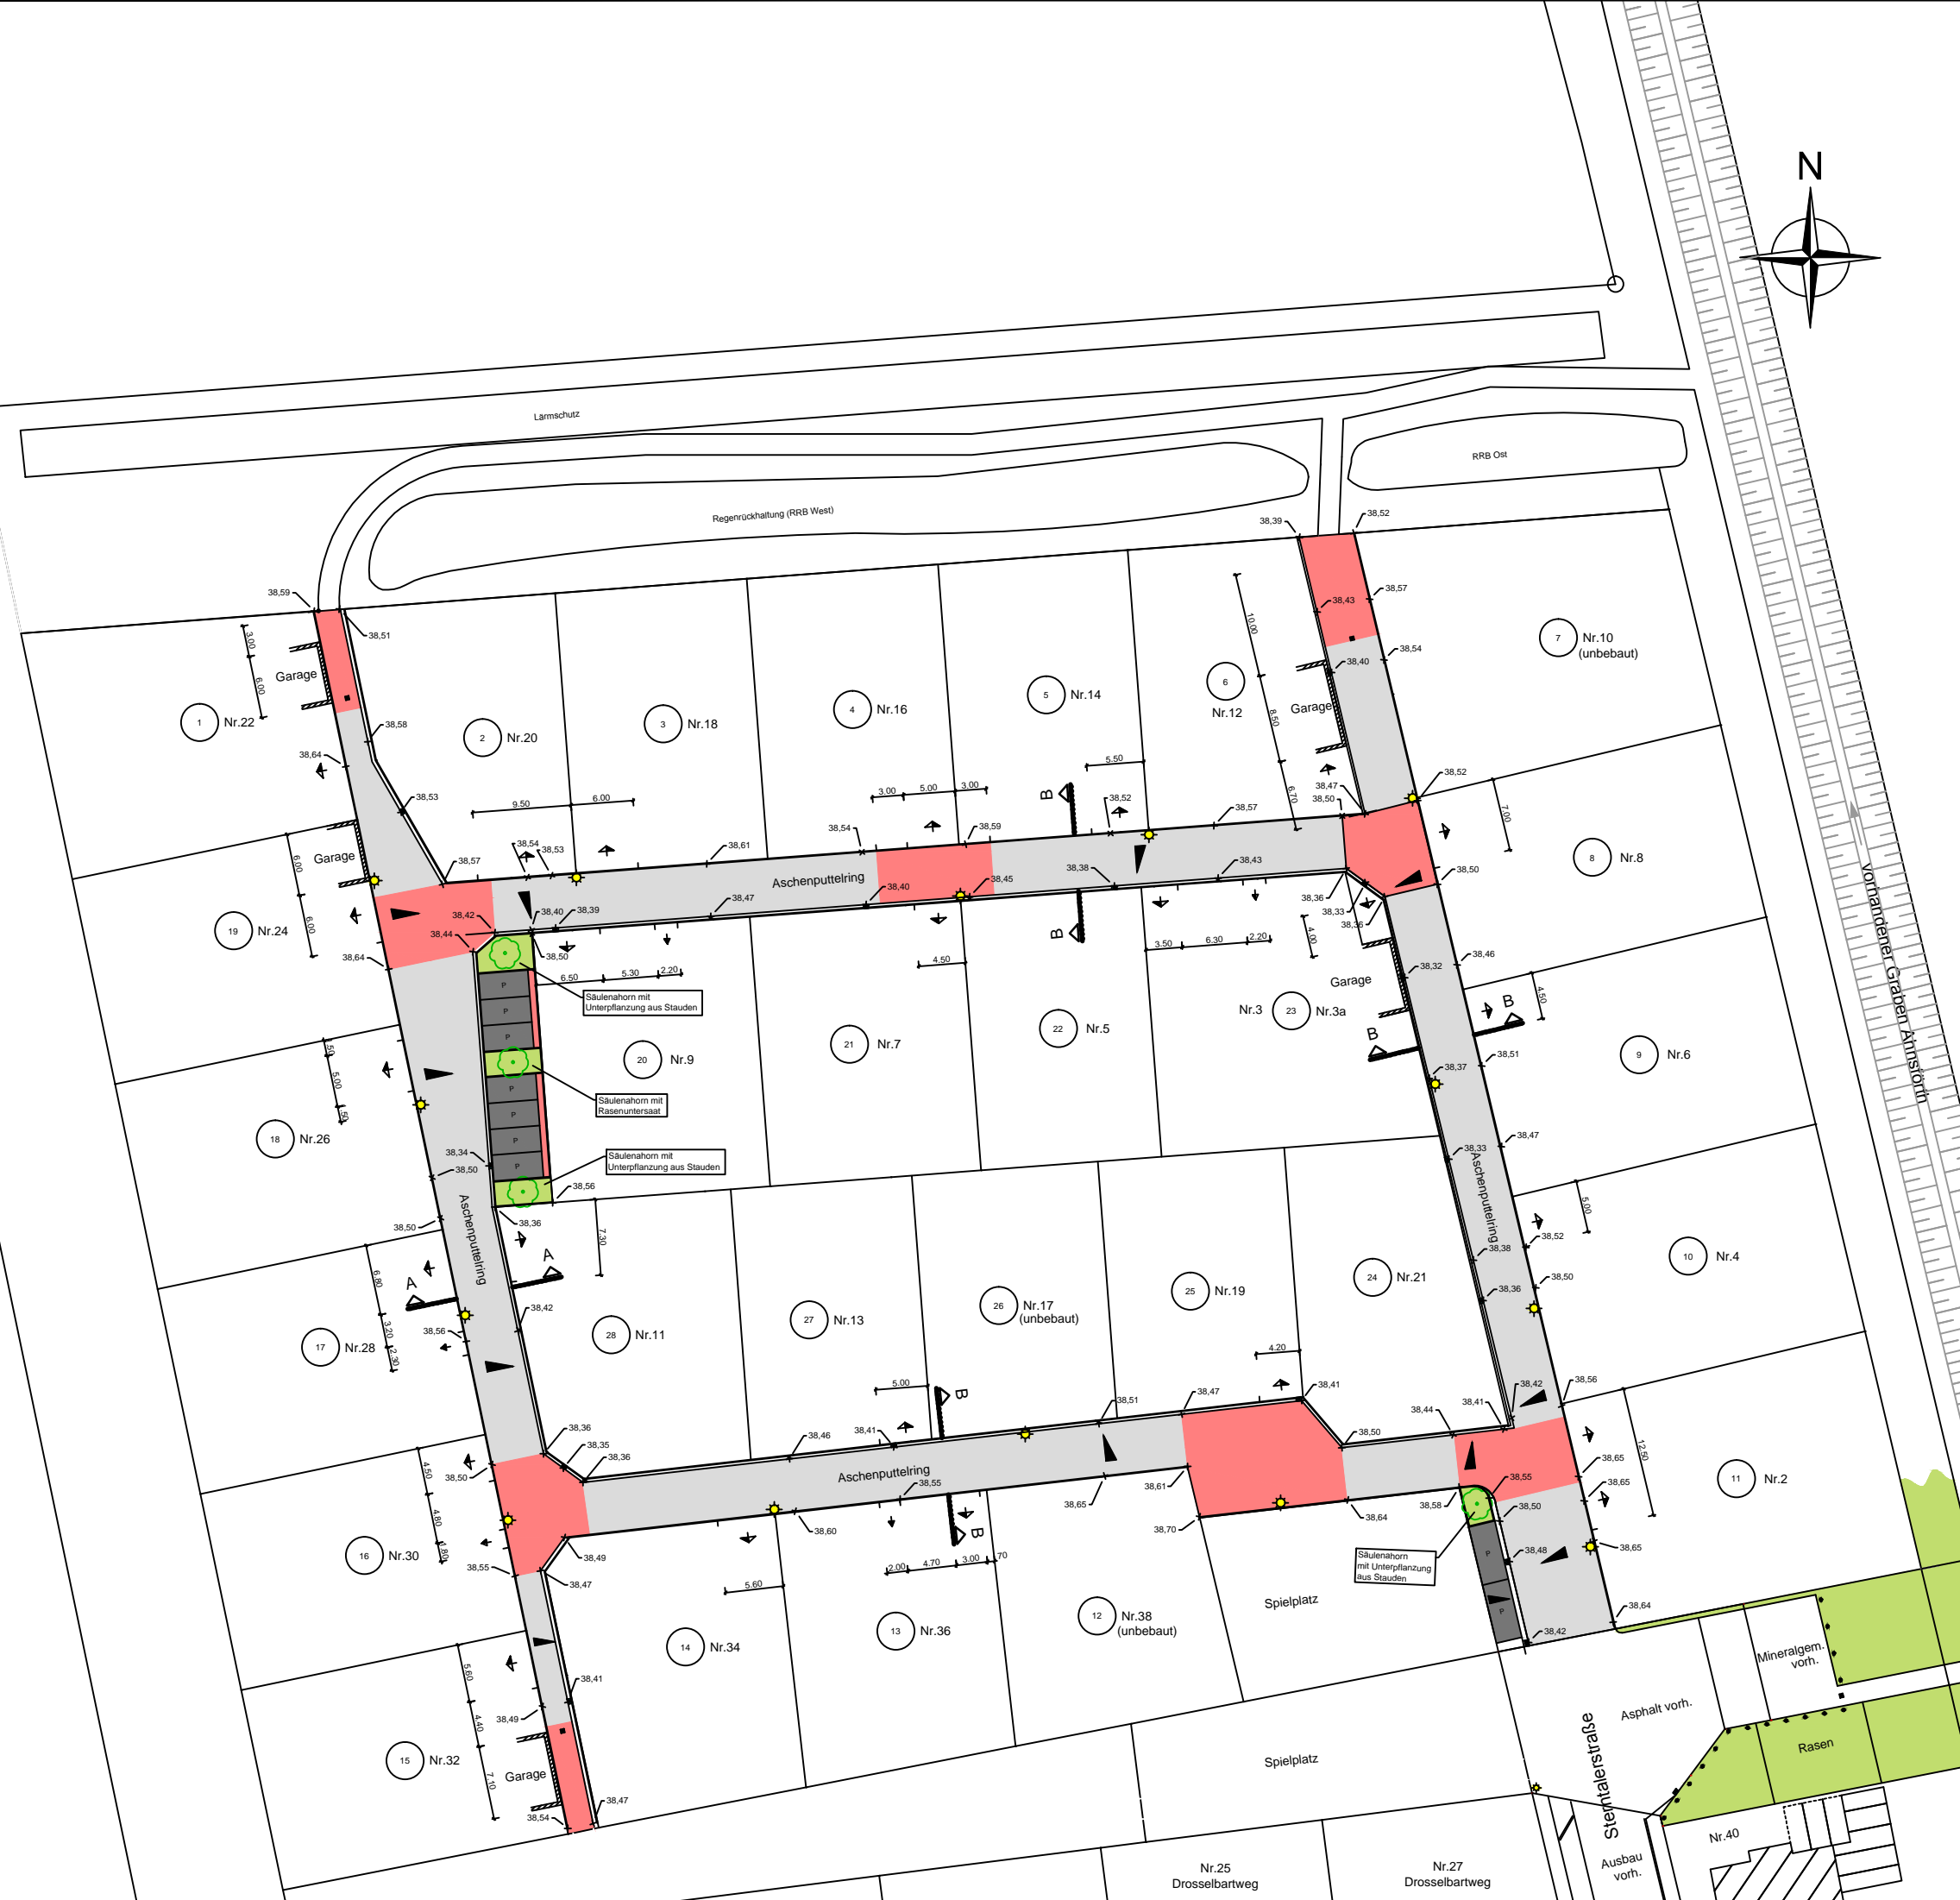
N

Larmschutz

Regenrückhaltung (RRB West)

RRB Ost

vorhandener Graben Arnsdorf

38,59
38,51
3,00
6,00
Garage
1 Nr.22
2 Nr.20
3 Nr.18
4 Nr.16
5 Nr.14
6 Nr.12
7 Nr.10 (unbebaut)
38,39
38,52
38,43
38,57
38,54
38,40
10,00
8,50
6,70
Garage
38,58
38,64
38,53
9,50
6,00
3,00
5,00
3,00
5,50
38,52
38,47
38,50
38,52
7,00
38,57
38,54
38,53
38,61
38,54
38,59
38,52
38,57
Garage
6,00
6,00
19 Nr.24
38,64
38,42
38,44
38,40
38,39
38,47
Aschenputtelring
38,40
38,45
38,38
38,43
38,36
38,33
38,36
38,50
8 Nr.8
38,50
6,50
5,30
2,20
4,50
3,50
6,30
2,20
4,00
Säulenahorn mit Unterpflanzung aus Stauden
Garage
38,32
38,46
Nr.3 23 Nr.3a
B
B
4,50
20 Nr.9
21 Nr.7
22 Nr.5
9 Nr.6
38,51
38,37
Säulenahorn mit Rasenuntersaat
18 Nr.26
5,00
38,34
38,50
Säulenahorn mit Unterpflanzung aus Stauden
38,56
38,36
38,47
38,33
Aschenputtelring
38,38
38,52
5,00
10 Nr.4
38,50
A
A
7,30
6,80
3,20
2,30
38,42
38,56
17 Nr.28
28 Nr.11
27 Nr.13
26 Nr.17 (unbebaut)
25 Nr.19
24 Nr.21
38,36
38,50
4,20
5,00
38,51
38,47
38,41
38,44
38,41
38,42
38,56
38,36
38,35
38,36
38,46
38,41
Aschenputtelring
38,55
38,50
38,65
38,65
12,50
11 Nr.2
38,50
4,50
4,80
16 Nr.30
38,55
38,49
38,47
38,60
38,65
38,61
38,70
38,64
38,58
38,50
38,55
38,48
38,65
Säulenahorn mit Unterpflanzung aus Stauden
2,00
4,70
3,00
5,60
14 Nr.34
13 Nr.36
12 Nr.38 (unbebaut)
Spielplatz
38,64
38,42
Mineralgem. vorh.
5,60
38,41
4,40
38,49
7,10
15 Nr.32
Garage
38,54
38,47
Spielplatz
Asphalt vorh.
Rasen
Sterntalerstraße
Ausbau vorh.
Nr.40
Nr.25 Drosselbartweg
Nr.27 Drosselbartweg